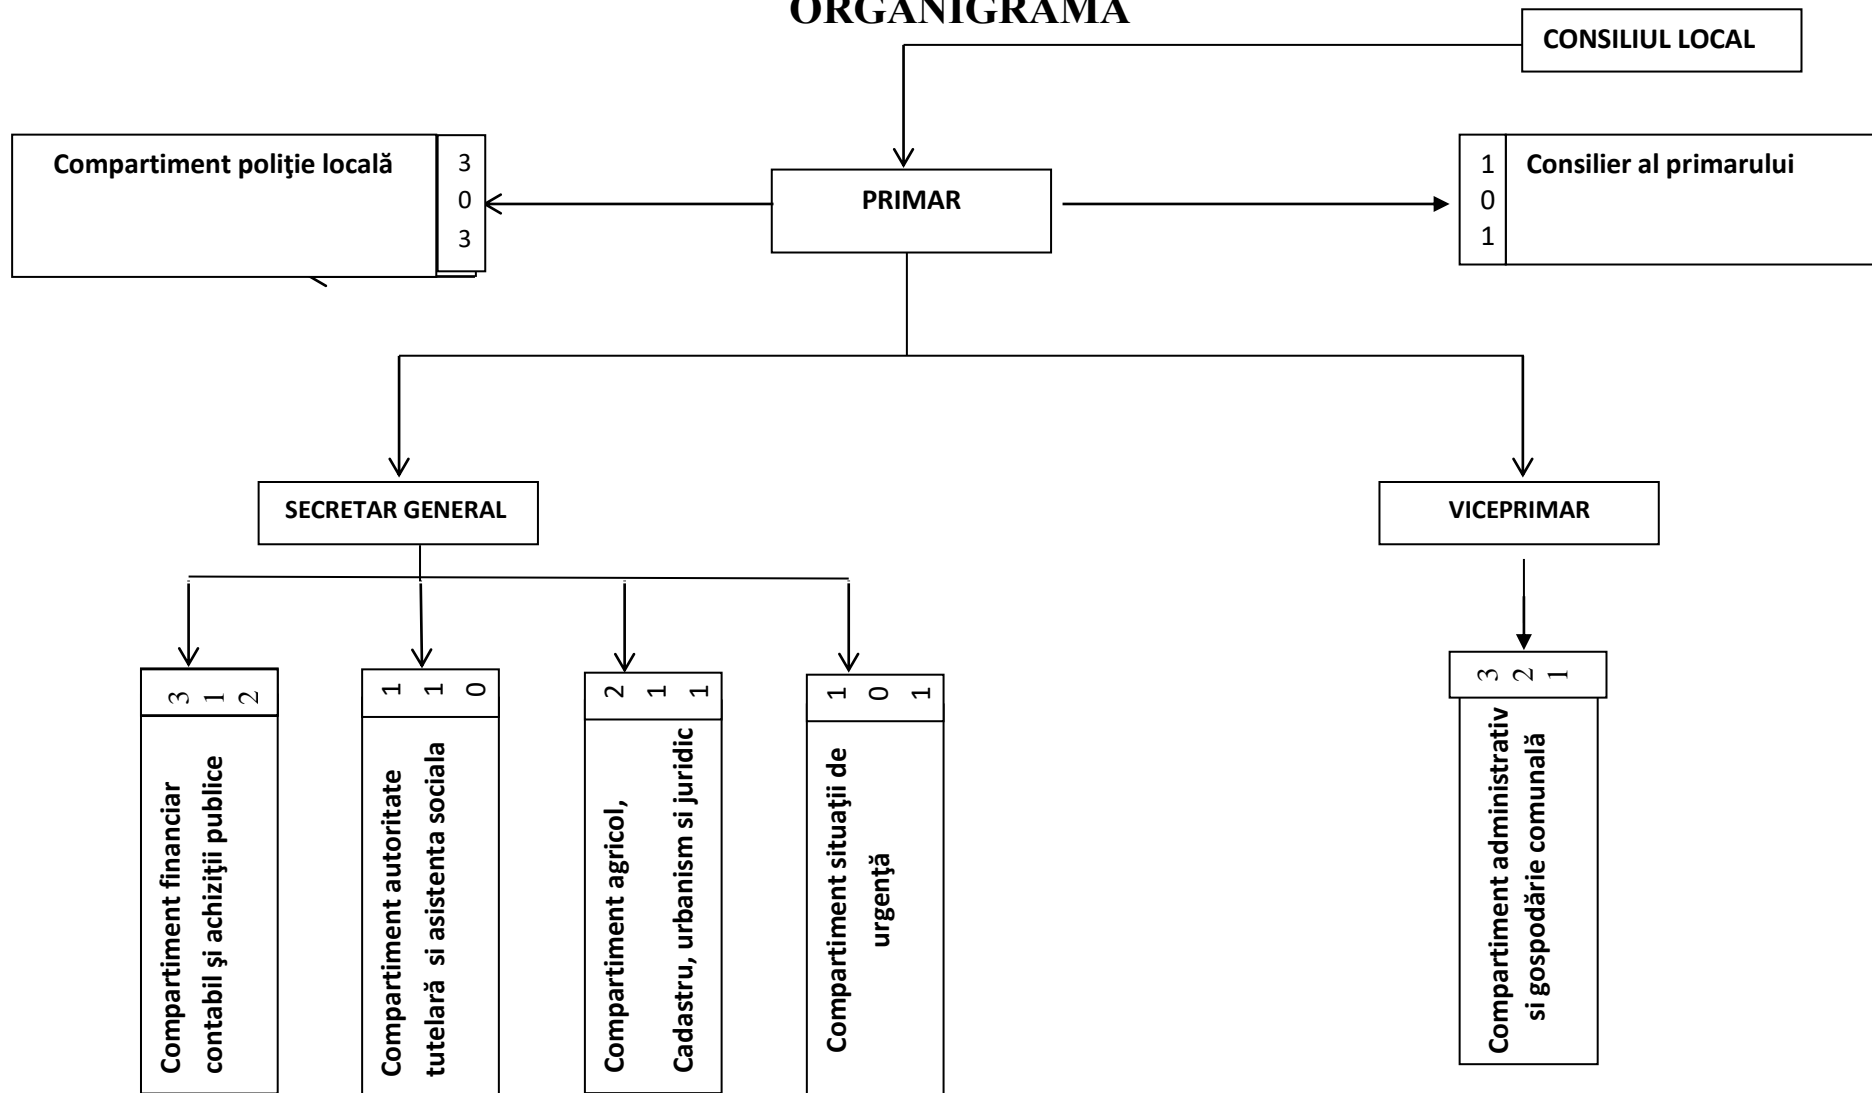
ORGANIGRAMA

CONSILIUL LOCAL

Compartiment poliţie locală

3
0
3

PRIMAR

1
0
1

Consilier al primarului

SECRETAR GENERAL

VICEPRIMAR

3
1
2

Compartiment financiar contabil şi achiziţii publice

1
1
0

Compartiment autoritate tutelară si asistenta sociala

2
1
1

Compartiment agricol, Cadastru, urbanism si juridic

1
0
1

Compartiment situaţii de urgenţă

3
2
1

Compartiment administrativ si gospodărie comunală